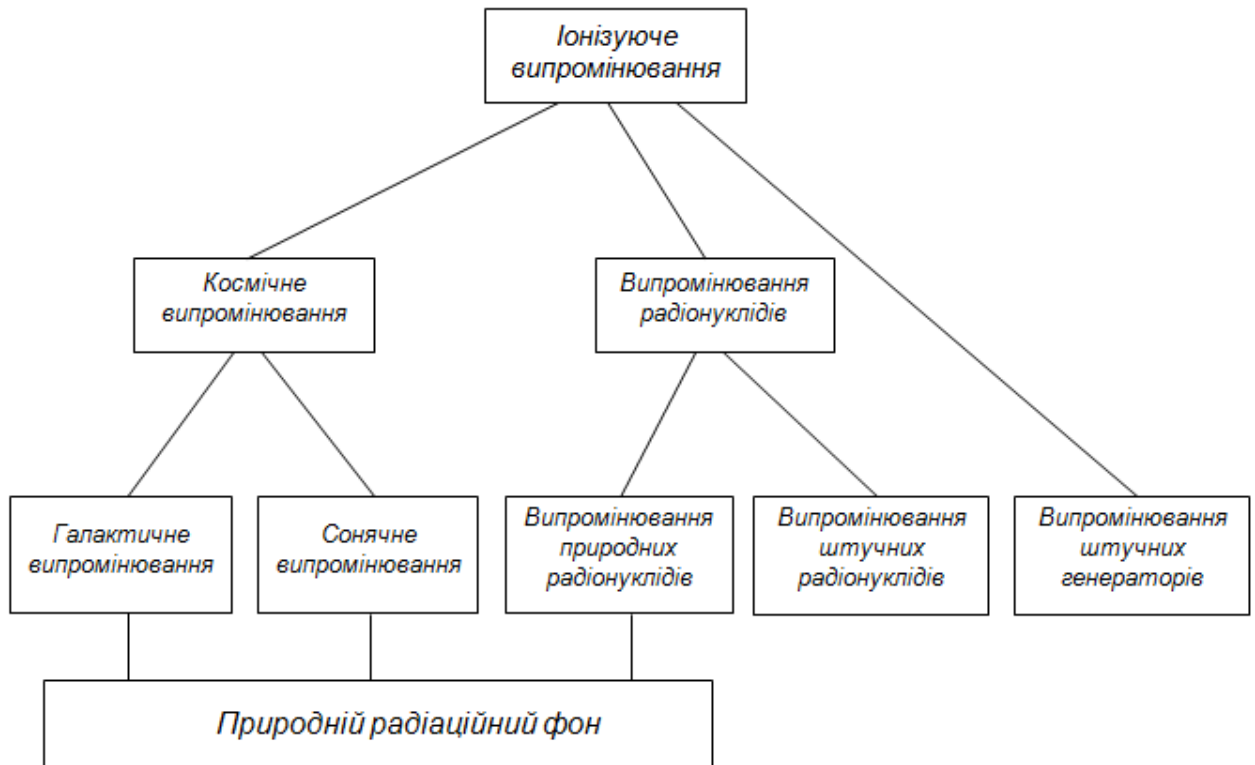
Іонізуюче випромінювання

Космічне випромінювання

Випромінювання радіонуклідів

Галактичне випромінювання

Сонячне випромінювання

Випромінювання природних радіонуклідів

Випромінювання штучних радіонуклідів

Випромінювання штучних генераторів

Природній радіаційний фон